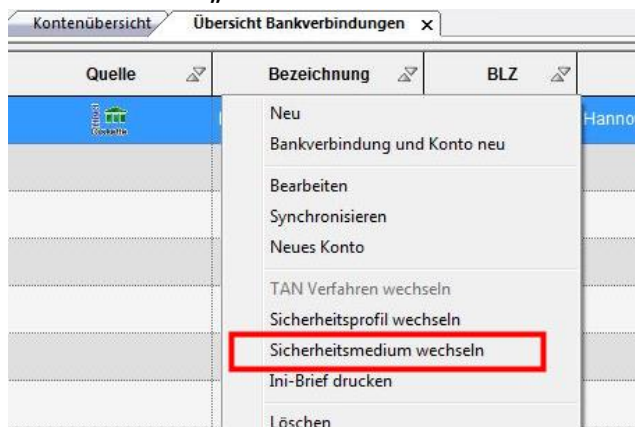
Kontenübersicht | Übersicht Bankverbindungen x

| Quelle | Bezeichnung | BLZ | |
|---|---|---|---|
| | | | Hanno |

Neu
Bankverbindung und Konto neu
Bearbeiten
Synchronisieren
Neues Konto
TAN Verfahren wechseln
Sicherheitsprofil wechseln
Sicherheitsmedium wechseln
Ini-Brief drucken
Löschen